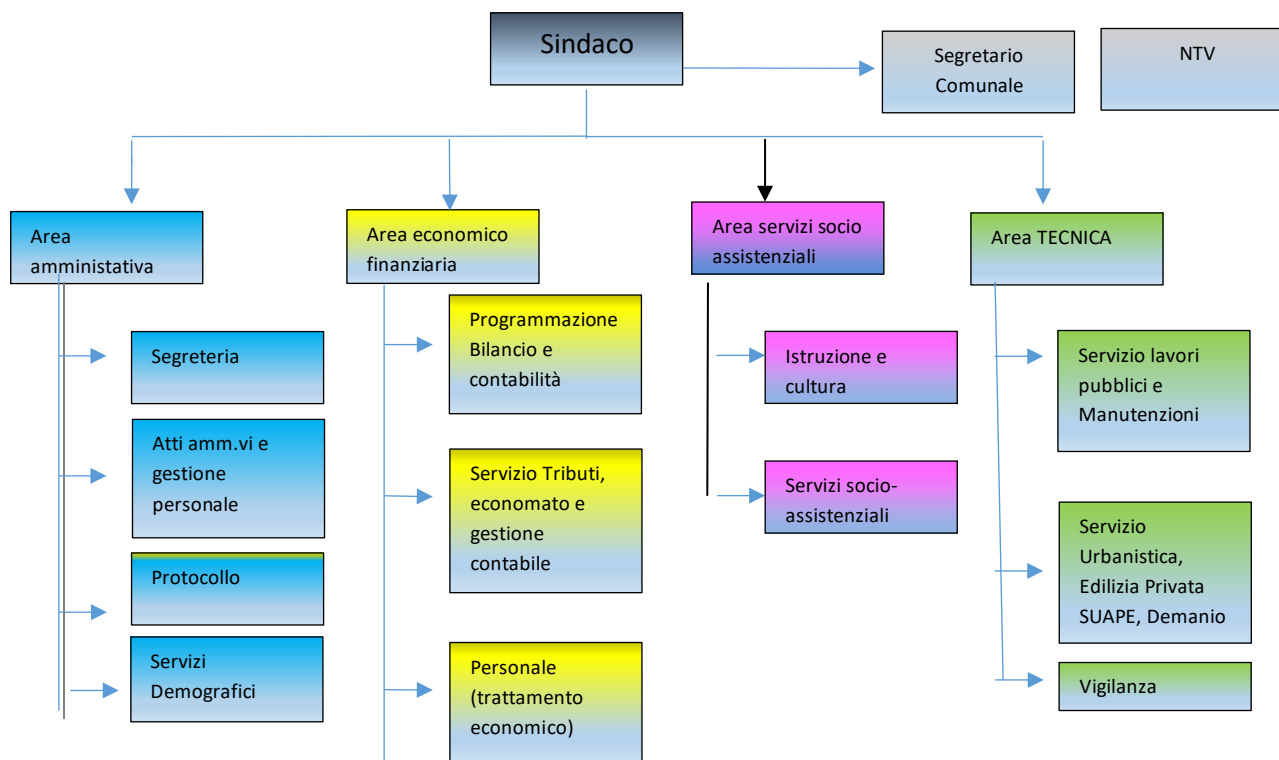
Sindaco

Segretario Comunale

NTV

Area amministativa

Segreteria

Atti amm.vi e gestione personale

Protocollo

Servizi Demografici

Area economico finanziaria

Programmazione Bilancio e contabilità

Servizio Tributi, economato e gestione contabile

Personale (trattamento economico)

Area servizi socio assistenziali

Istruzione e cultura

Servizi socio-assistenziali

Area TECNICA

Servizio lavori pubblici e Manutenzioni

Servizio Urbanistica, Edilizia Privata SUAPE, Demanio

Vigilanza